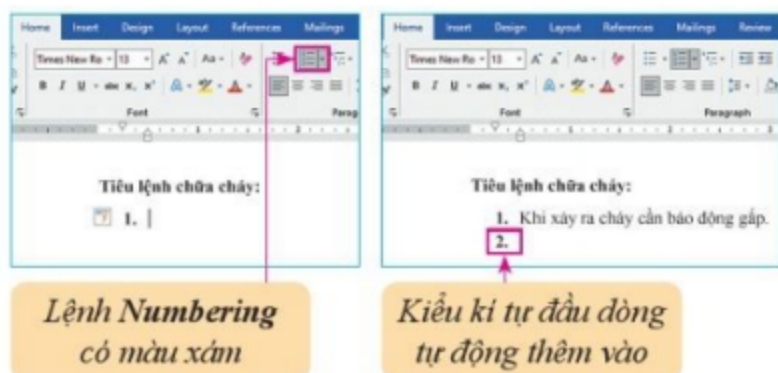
Home Insert Design Layout References Mailings

Times New Ro 13 A A Aa

B I U abc x, x²

Font

Parag

Tiêu lệnh chữa cháy:

1.

Home Insert Design Layout References Mailings Review

Times New Ro 13 A A Aa

B I U abc x, x²

Font

Paragraph

Tiêu lệnh chữa cháy:

1. Khi xảy ra cháy cần báo động gấp.

2.

Lệnh **Numbering** có màu xám

Kiểu kí tự đầu dòng tự động thêm vào